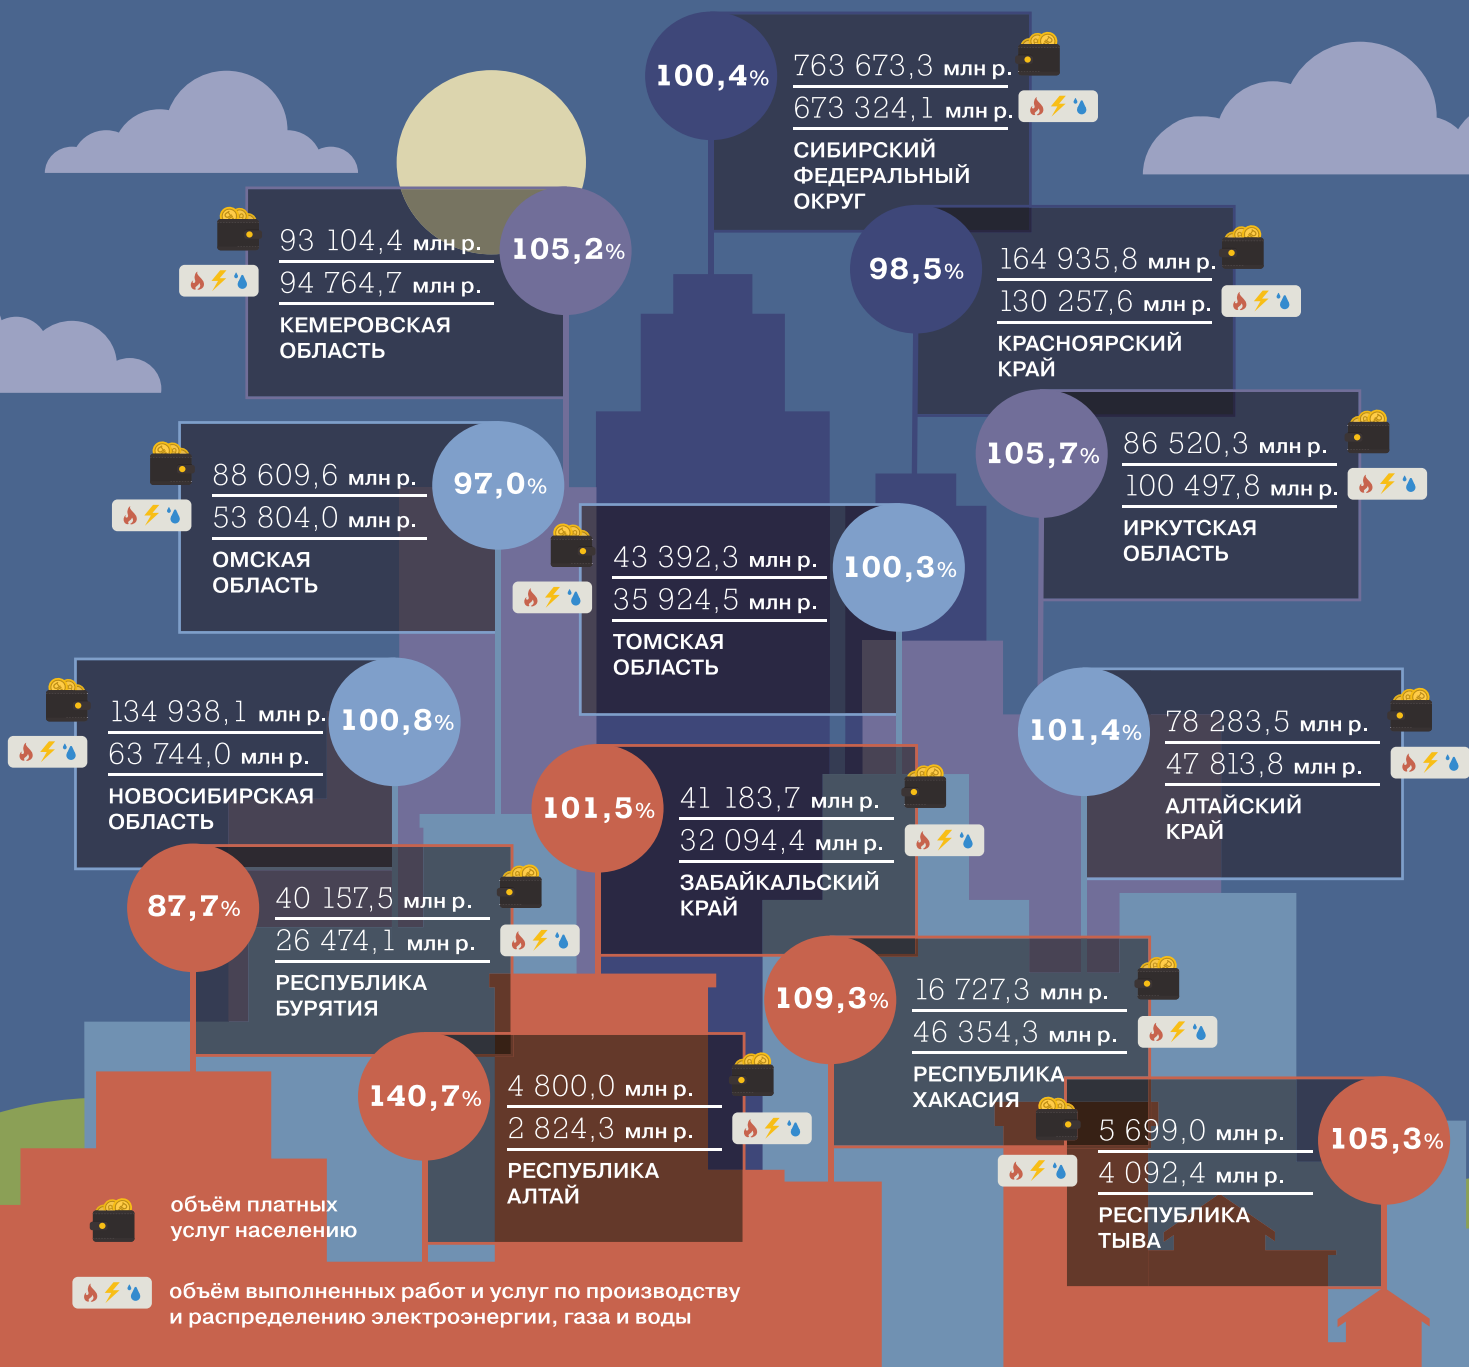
100,4%
763 673,3 млн р.
673 324,1 млн р.
СИБИРСКИЙ ФЕДЕРАЛЬНЫЙ ОКРУГ

93 104,4 млн р.
94 764,7 млн р.
КЕМЕРОВСКАЯ ОБЛАСТЬ
105,2%

98,5%
164 935,8 млн р.
130 257,6 млн р.
КРАСНОЯРСКИЙ КРАЙ

88 609,6 млн р.
53 804,0 млн р.
ОМСКАЯ ОБЛАСТЬ
97,0%

105,7%
86 520,3 млн р.
100 497,8 млн р.
ИРКУТСКАЯ ОБЛАСТЬ

43 392,3 млн р.
35 924,5 млн р.
ТОМСКАЯ ОБЛАСТЬ
100,3%

134 938,1 млн р.
63 744,0 млн р.
НОВОСИБИРСКАЯ ОБЛАСТЬ
100,8%

101,4%
78 283,5 млн р.
47 813,8 млн р.
АЛТАЙСКИЙ КРАЙ

101,5%
41 183,7 млн р.
32 094,4 млн р.
ЗАБАЙКАЛЬСКИЙ КРАЙ

87,7%
40 157,5 млн р.
26 474,1 млн р.
РЕСПУБЛИКА БУРЯТИЯ

109,3%
16 727,3 млн р.
46 354,3 млн р.
РЕСПУБЛИКА ХАКАСИЯ

140,7%
4 800,0 млн р.
2 824,3 млн р.
РЕСПУБЛИКА АЛТАЙ

5 699,0 млн р.
4 092,4 млн р.
РЕСПУБЛИКА ТЫВА
105,3%

объём платных услуг населению

объём выполненных работ и услуг по производству и распределению электроэнергии, газа и воды